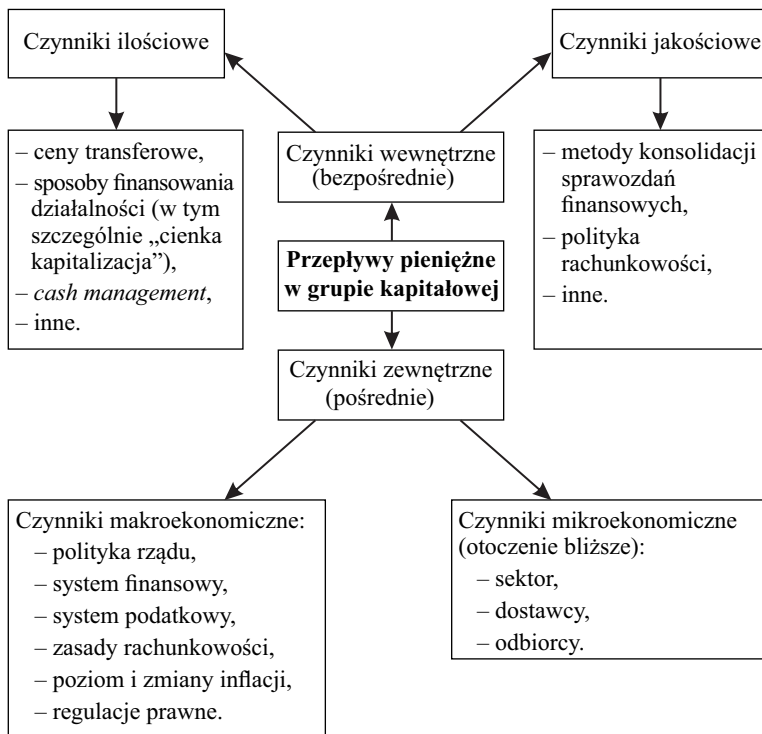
Czynniki ilościowe

Czynniki jakościowe

– ceny transferowe,
– sposoby finansowania działalności (w tym szczególnie „cienka kapitalizacja"),
– *cash management*,
– inne.

Czynniki wewnętrzne (bezpośrednie)

**Przepływy pieniężne w grupie kapitałowej**

– metody konsolidacji sprawozdań finansowych,
– polityka rachunkowości,
– inne.

Czynniki zewnętrzne (pośrednie)

Czynniki makroekonomiczne:
– polityka rządu,
– system finansowy,
– system podatkowy,
– zasady rachunkowości,
– poziom i zmiany inflacji,
– regulacje prawne.

Czynniki mikroekonomiczne (otoczenie bliższe):
– sektor,
– dostawcy,
– odbiorcy.